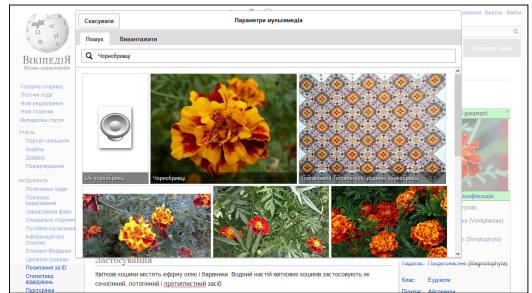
Скасувати
Параметри мультимедіа
Пошук
Вивантажити
Чорнобривці
Uk-чорнобривці
Чорнобривці
Гончарівка. Топтання, рушник, чорнобривці
Вікіпедія
Вільна енциклопедія
Головна сторінка
Поточні події
Нові редагування
Нові сторінки
Випадкова стаття
Участь
Портал спільноти
Кнайпа
Довідка
Пожертвувати
Інструменти
Посилання сюди
Пов'язані редагування
Завантажити файл
Спеціальні сторінки
Постійне посилання
Інформація про сторінку
Елемент Вікіданих
Цитувати сторінку
Посилання за ID
Статистика відвідувань
Пісочниця
Застосування
Квіткові кошики містять ефірну олію і барвники. Водний настій квіткових кошиків застосовують як сечогінний, потогінний і протиглисний засіб.
розлогі
Класифікація
(Viridiplantae)
(Streptophyta)
Надклас:
Покритонасінні (Magnoliophyta)
Клас:
Евдікоти
Порядок:
Айстроцвіті